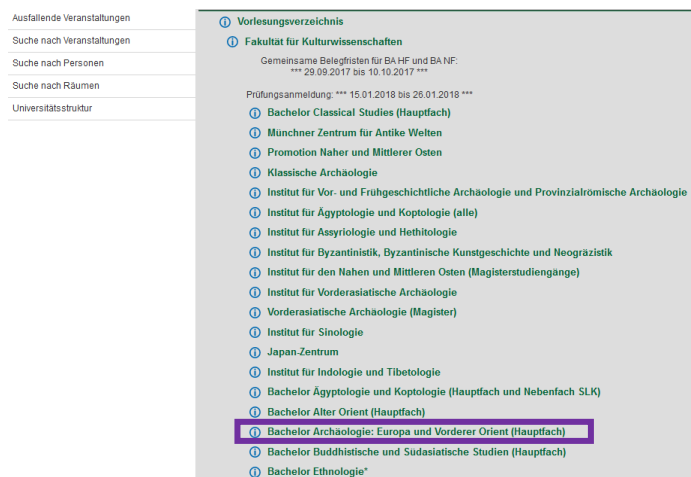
Ausfallende Veranstaltungen
Suche nach Veranstaltungen
Suche nach Personen
Suche nach Räumen
Universitätsstruktur

Vorlesungsverzeichnis
Fakultät für Kulturwissenschaften
Gemeinsame Belegfristen für BA HF und BA NF: *** 29.09.2017 bis 10.10.2017 ***
Prüfungsanmeldung: *** 15.01.2018 bis 26.01.2018 ***
Bachelor Classical Studies (Hauptfach)
Münchner Zentrum für Antike Welten
Promotion Naher und Mittlerer Osten
Klassische Archäologie
Institut für Vor- und Frühgeschichtliche Archäologie und Provinzialrömische Archäologie
Institut für Ägyptologie und Koptologie (alle)
Institut für Assyriologie und Hethitologie
Institut für Byzantinistik, Byzantinische Kunstgeschichte und Neogräzistik
Institut für den Nahen und Mittleren Osten (Magisterstudiengänge)
Institut für Vorderasiatische Archäologie
Vorderasiatische Archäologie (Magister)
Institut für Sinologie
Japan-Zentrum
Institut für Indologie und Tibetologie
Bachelor Ägyptologie und Koptologie (Hauptfach und Nebenfach SLK)
Bachelor Alter Orient (Hauptfach)
Bachelor Archäologie: Europa und Vorderer Orient (Hauptfach)
Bachelor Buddhistische und Südasiatische Studien (Hauptfach)
Bachelor Ethnologie*